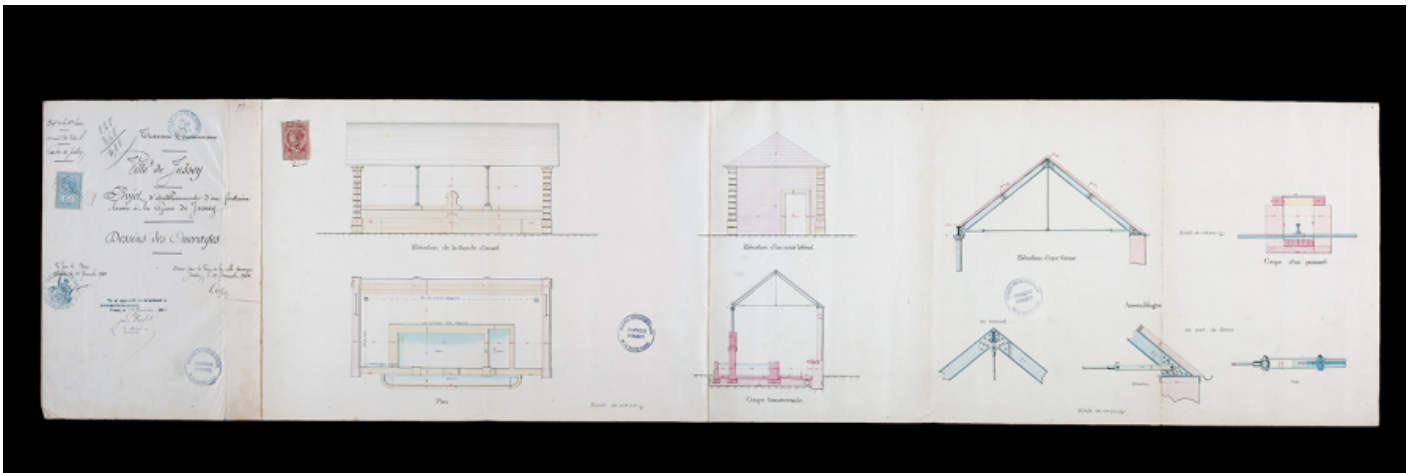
Ville de Jussey

Projet d'établissement d'une fontaine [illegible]

Dessins des Ouvrages

Élévation de la façade d'avant

Élévation d'une face latérale

Élévation d'une ferme

Plan

Coupe transversale

Coupe d'un poinçon

Assemblages

Échelle de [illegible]

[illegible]